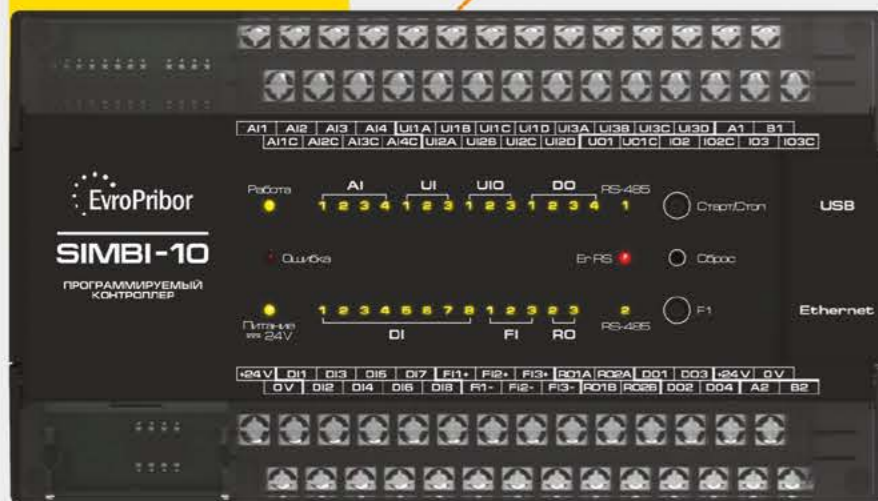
AI1 AI2 AI3 AI4 UI1A UI1B UI1C UI1D UI3A UI3B UI3C UI3D A1 B1
AI1C AI2C AI3C AI4C UI2A UI2B UI2C UI2D UO1 UO1C IO2 IO2C IO3 IO3C

EvroPribor

SIMBI-10

ПРОГРАММИРУЕМЫЙ КОНТРОЛЛЕР

Работа

AI
1 2 3 4

UI
1 2 3

UIO
1 2 3

DO
1 2 3 4

RS-485
1

Старт/Стоп

USB

Ошибка

Er RS

Сброс

Питание
24V

DI
1 2 3 4 5 6 7 8

FI
1 2 3

RO
2 3

RS-485
2

F1

Ethernet

+24V DI1 DI3 DI5 DI7 FI1+ FI2+ FI3+ RO1A RO2A DO1 DO3 +24V 0V
0V DI2 DI4 DI6 DI8 FI1- FI2- FI3- RO1B RO2B DO2 DO4 A2 B2